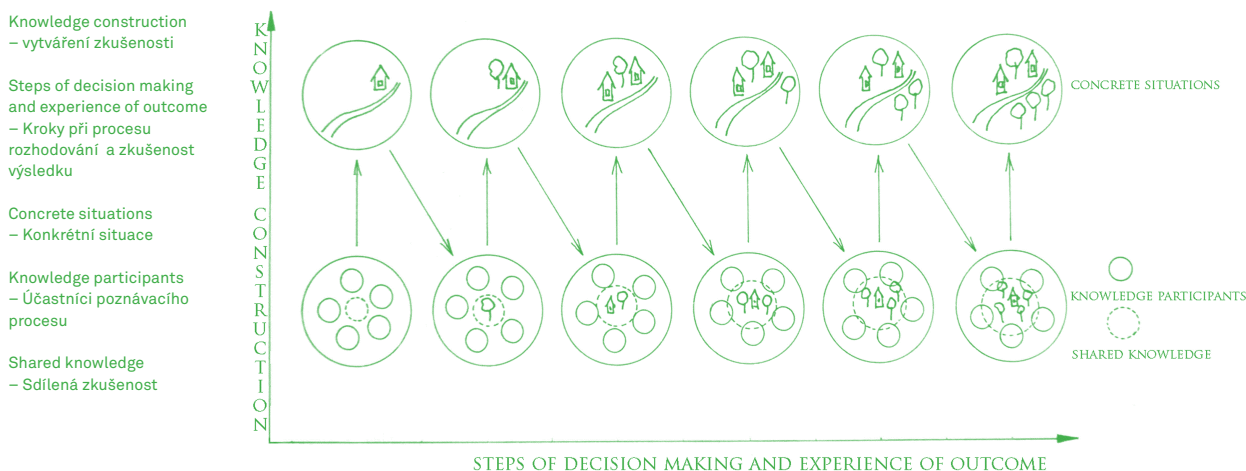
Knowledge construction
– vytváření zkušenosti

Steps of decision making and experience of outcome
– Kroky při procesu rozhodování a zkušenost výsledku

Concrete situations
– Konkrétní situace

Knowledge participants
– Účastníci poznávacího procesu

Shared knowledge
– Sdílená zkušenost

KNOWLEDGE CONSTRUCTION

CONCRETE SITUATIONS

KNOWLEDGE PARTICIPANTS

SHARED KNOWLEDGE

STEPS OF DECISION MAKING AND EXPERIENCE OF OUTCOME